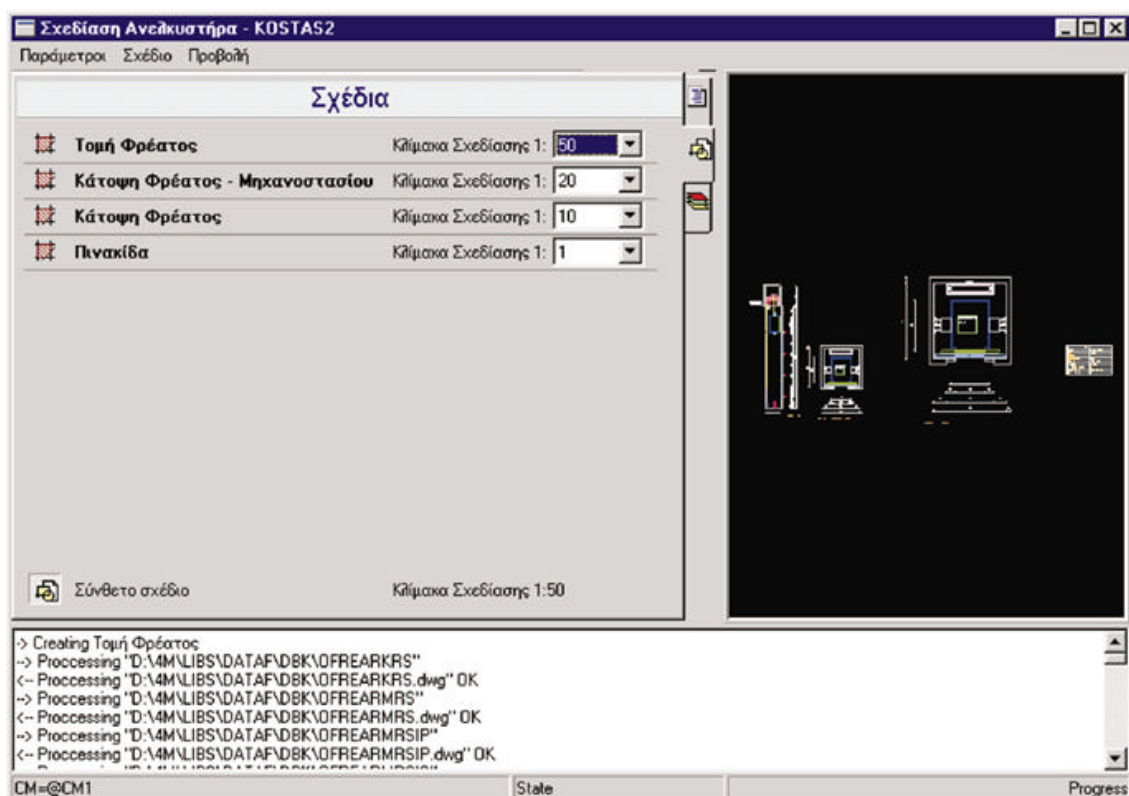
Σχεδίαση Ανελκυστήρα - KOSTAS2

Παράμετροι Σχέδιο Προβολή

Σχέδια

Τομή Φρέατος Κλίμακα Σχεδίασης 1: 50

Κάτοψη Φρέατος - Μηχανοστασίου Κλίμακα Σχεδίασης 1: 20

Κάτοψη Φρέατος Κλίμακα Σχεδίασης 1: 10

Πινακίδα Κλίμακα Σχεδίασης 1: 1

Σύνθετο σχέδιο Κλίμακα Σχεδίασης 1:50

-> Creating Τομή Φρέατος
--> Proccessing "D:\4M\LIBS\DATAF\DBK\OFREARKRS"
<-- Proccessing "D:\4M\LIBS\DATAF\DBK\OFREARKRS.dwg" OK
--> Proccessing "D:\4M\LIBS\DATAF\DBK\OFREARMRS"
<-- Proccessing "D:\4M\LIBS\DATAF\DBK\OFREARMRS.dwg" OK
--> Proccessing "D:\4M\LIBS\DATAF\DBK\OFREARMRSIP"
<-- Proccessing "D:\4M\LIBS\DATAF\DBK\OFREARMRSIP.dwg" OK
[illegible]

CM=@CM1 State Progress